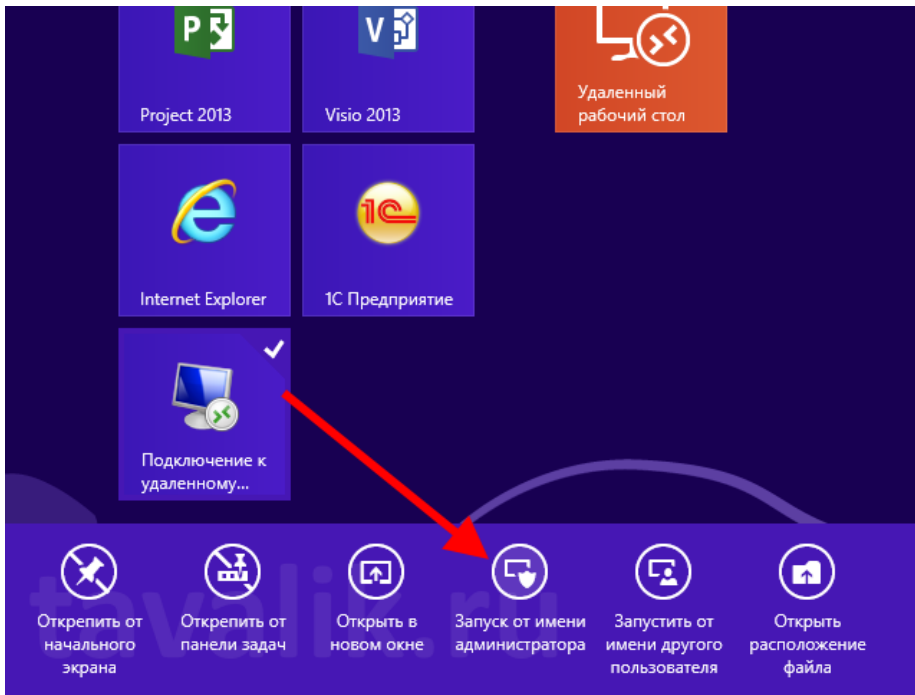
P

V

Project 2013

Visio 2013

Удаленный рабочий стол

Internet Explorer

1С Предприятие

Подключение к удаленному...

Открепить от начального экрана

Открепить от панели задач

Открыть в новом окне

Запуск от имени администратора

Запустить от имени другого пользователя

Открыть расположение файла

tavalik.ru